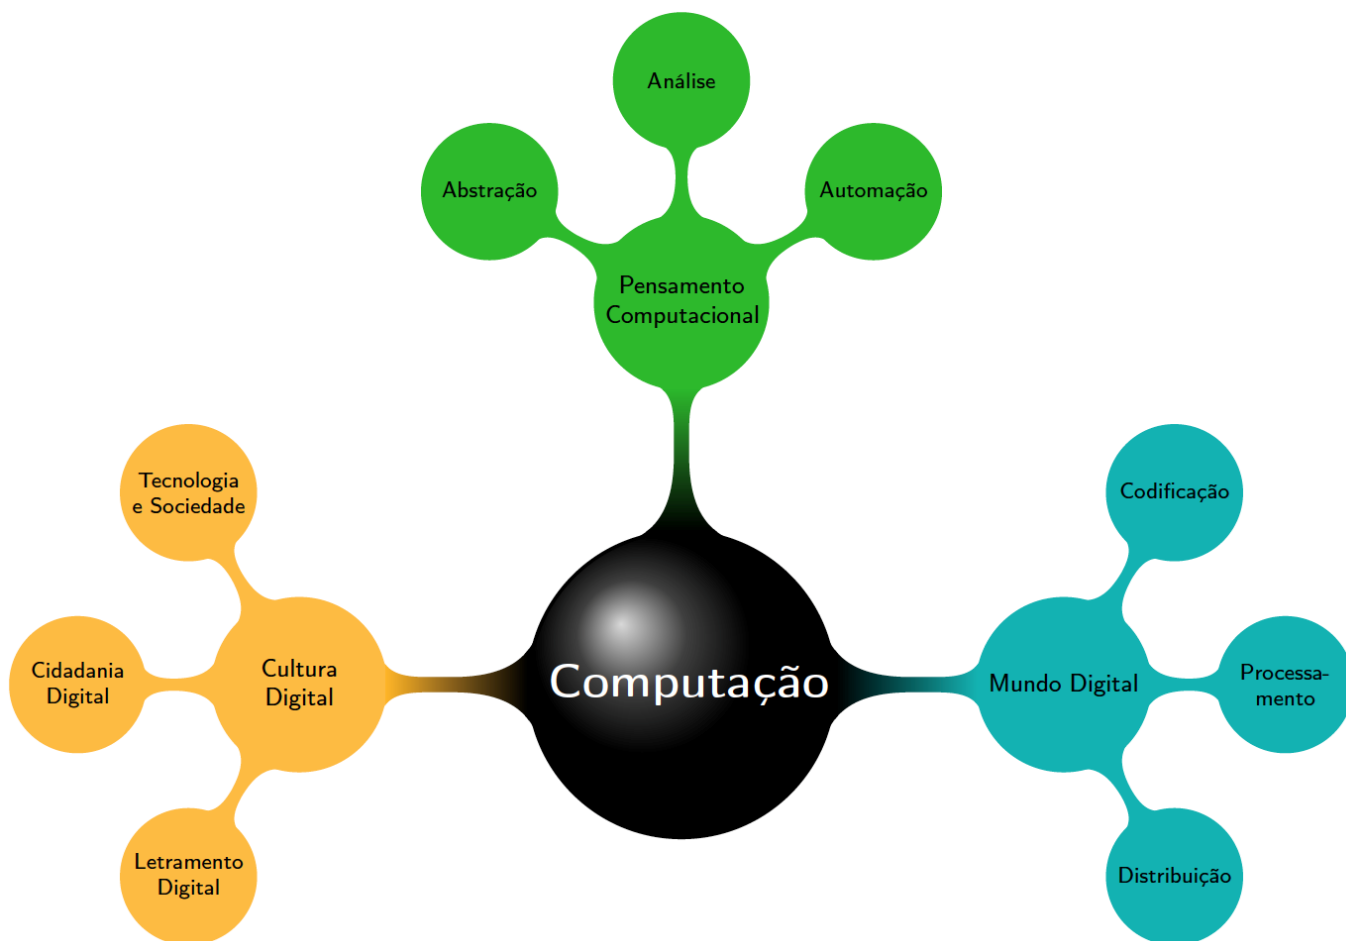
Análise

Abstração

Automação

Pensamento Computacional

Tecnologia e Sociedade

Codificação

Cidadania Digital

Cultura Digital

Computação

Mundo Digital

Processamento

Letramento Digital

Distribuição